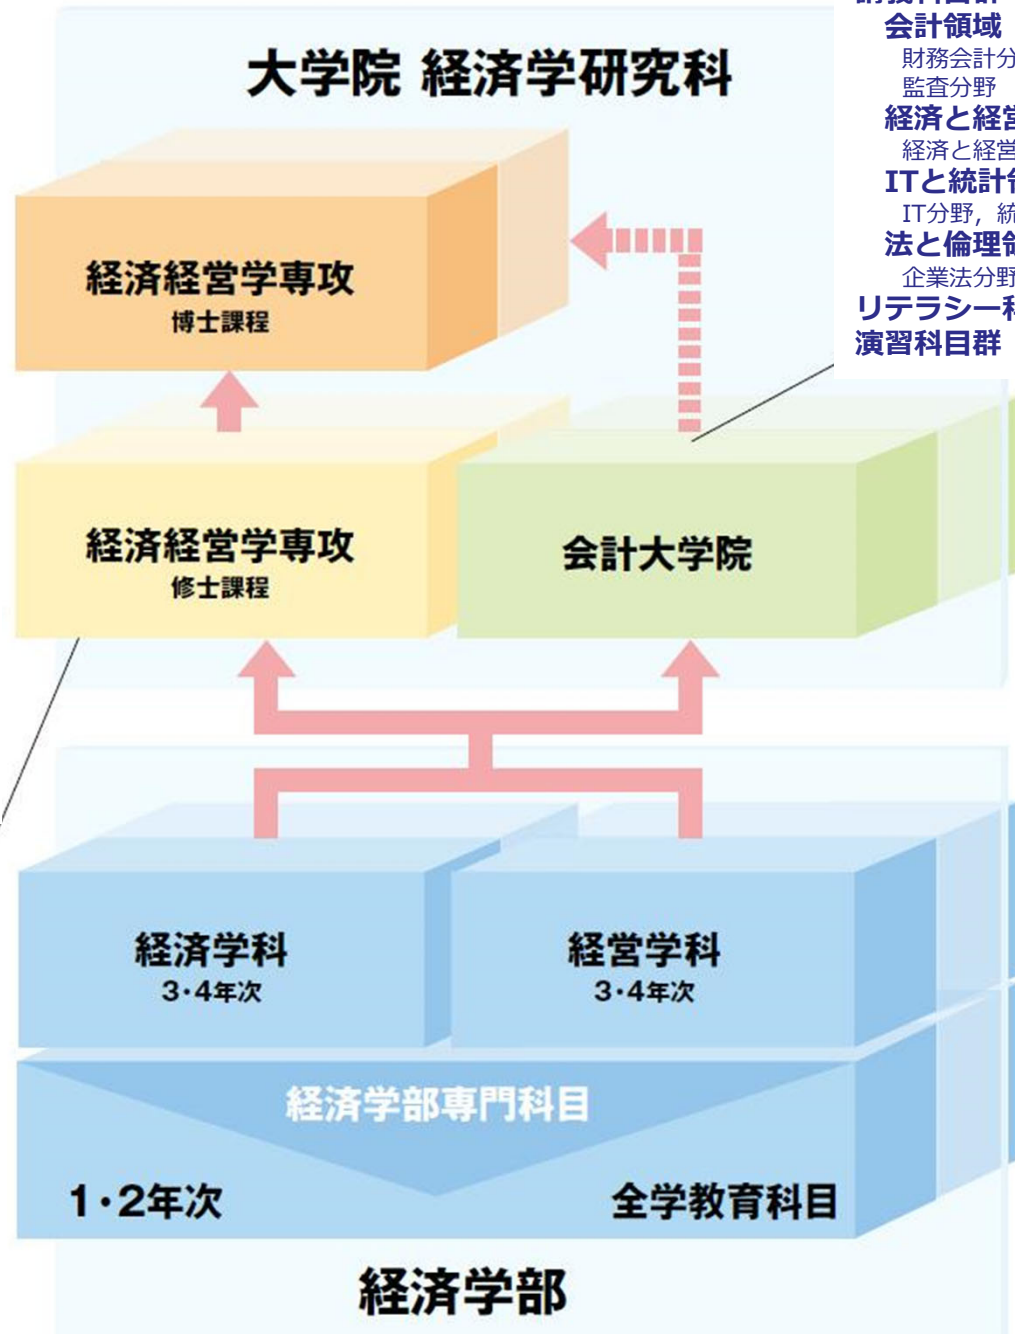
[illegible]
会計領域
財務会計分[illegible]
監査分野
経済と経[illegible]
経済と経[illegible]
ITと統計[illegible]
IT分野，統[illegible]
法と倫理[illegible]
企業法分野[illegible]
リテラシー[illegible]
演習科目群

大学院 経済学研究科

経済経営学専攻
博士課程

経済経営学専攻
修士課程

会計大学院

経済学科
3・4年次

経営学科
3・4年次

経済学部専門科目

1・2年次

全学教育科目

経済学部